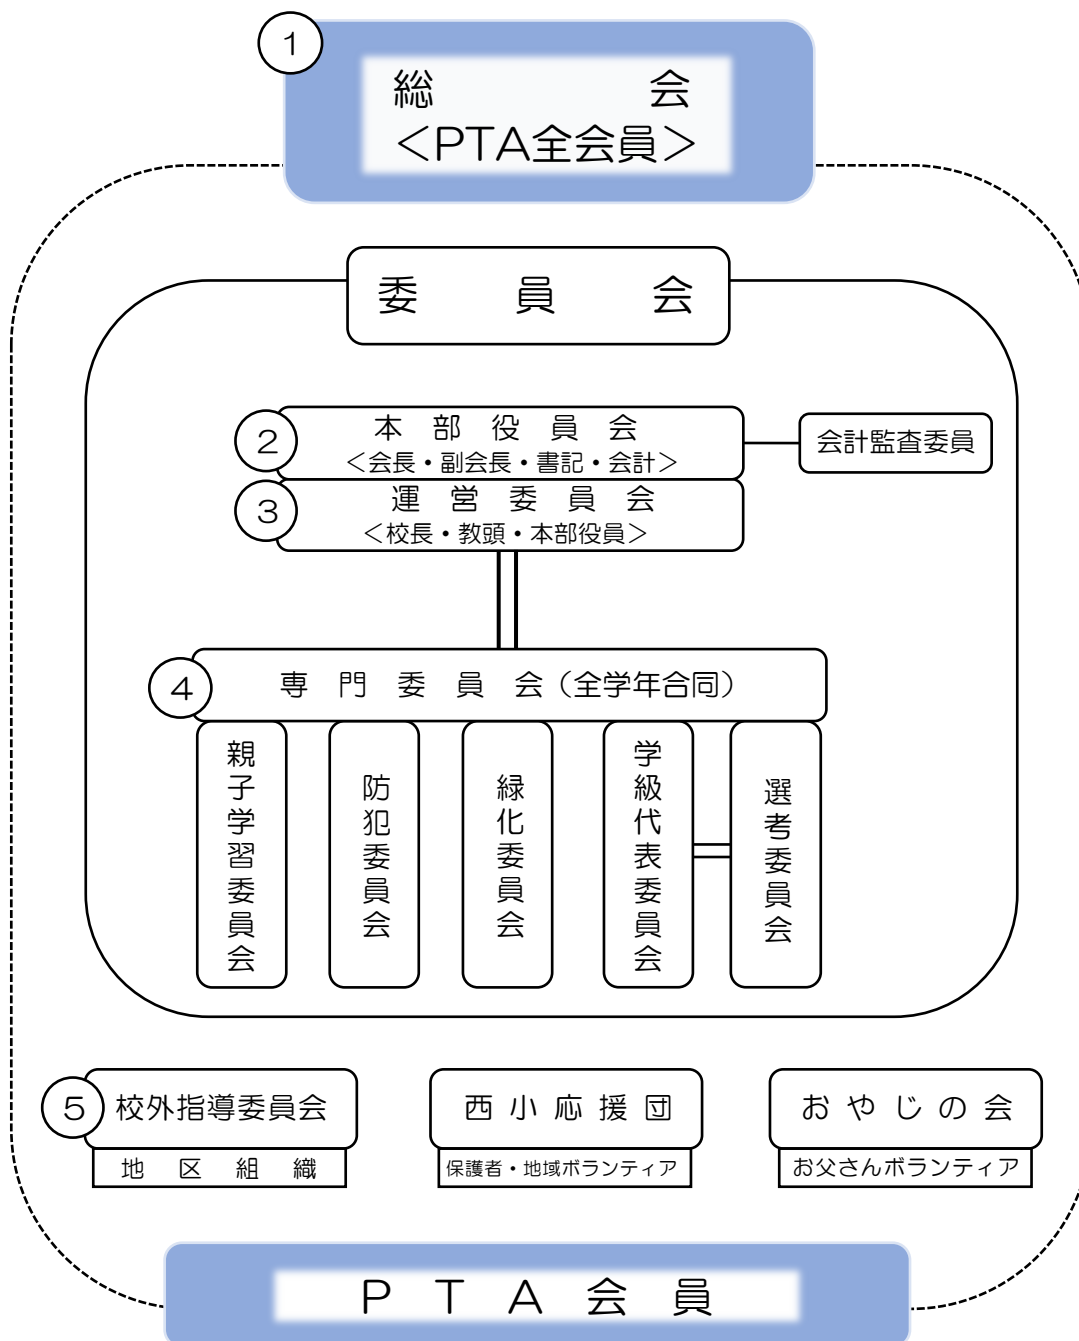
1
総　会
<PTA全会員>

委　員　会

2
本 部 役 員 会
<会長・副会長・書記・会計>

会計監査委員

3
運 営 委 員 会
<校長・教頭・本部役員>

4
専 門 委 員 会（全学年合同）

親子学習委員会

防犯委員会

緑化委員会

学級代表委員会

選考委員会

5
校外指導委員会
地 区 組 織

西 小 応 援 団
保護者・地域ボランティア

おやじの会
お父さんボランティア

P T A 会 員